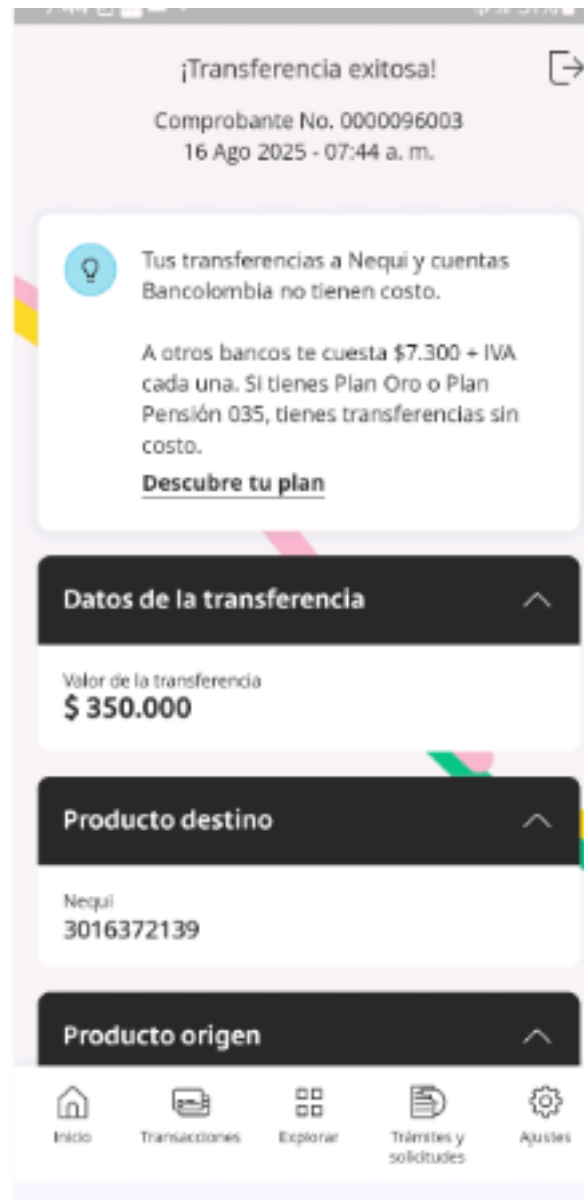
¡Transferencia exitosa!

Comprobante No. 0000096003
16 Ago 2025 - 07:44 a. m.

Tus transferencias a Nequi y cuentas Bancolombia no tienen costo.

A otros bancos te cuesta $7.300 + IVA cada una. Si tienes Plan Oro o Plan Pensión 035, tienes transferencias sin costo.

Descubre tu plan

Datos de la transferencia

Valor de la transferencia
$ 350.000

Producto destino

Nequi
3016372139

Producto origen

Inicio
Transacciones
Explorar
Trámites y solicitudes
Ajustes